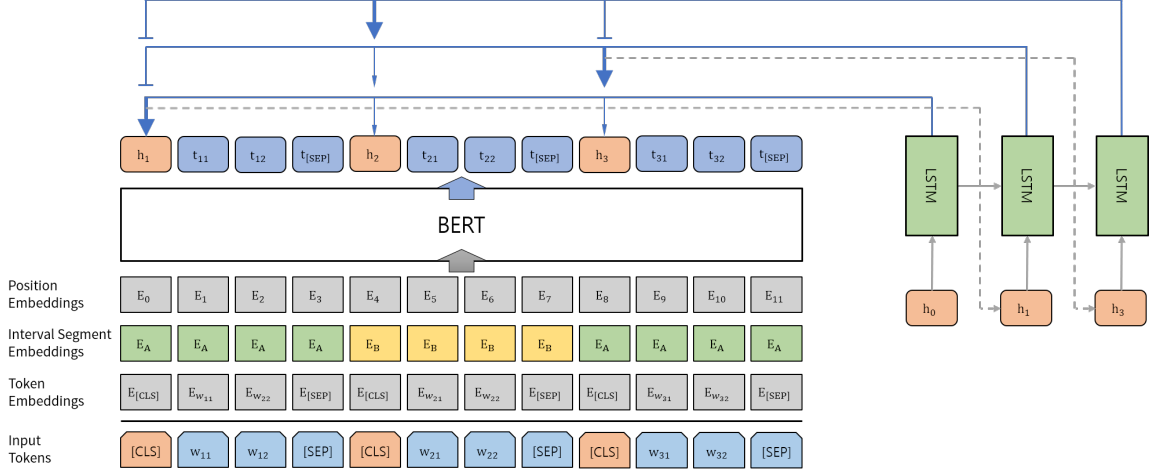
$h_1$ $t_{11}$ $t_{12}$ $t_{[SEP]}$ $h_2$ $t_{21}$ $t_{22}$ $t_{[SEP]}$ $h_3$ $t_{31}$ $t_{32}$ $t_{[SEP]}$

BERT

Position Embeddings
$E_0$ $E_1$ $E_2$ $E_3$ $E_4$ $E_5$ $E_6$ $E_7$ $E_8$ $E_9$ $E_{10}$ $E_{11}$

Interval Segment Embeddings
$E_A$ $E_A$ $E_A$ $E_A$ $E_B$ $E_B$ $E_B$ $E_B$ $E_A$ $E_A$ $E_A$ $E_A$

Token Embeddings
$E_{[CLS]}$ $E_{w_{11}}$ $E_{w_{22}}$ $E_{[SEP]}$ $E_{[CLS]}$ $E_{w_{21}}$ $E_{w_{22}}$ $E_{[SEP]}$ $E_{[CLS]}$ $E_{w_{31}}$ $E_{w_{32}}$ $E_{[SEP]}$

Input Tokens
[CLS] $w_{11}$ $w_{12}$ [SEP] [CLS] $w_{21}$ $w_{22}$ [SEP] [CLS] $w_{31}$ $w_{32}$ [SEP]

LSTM LSTM LSTM

$h_0$ $h_1$ $h_3$